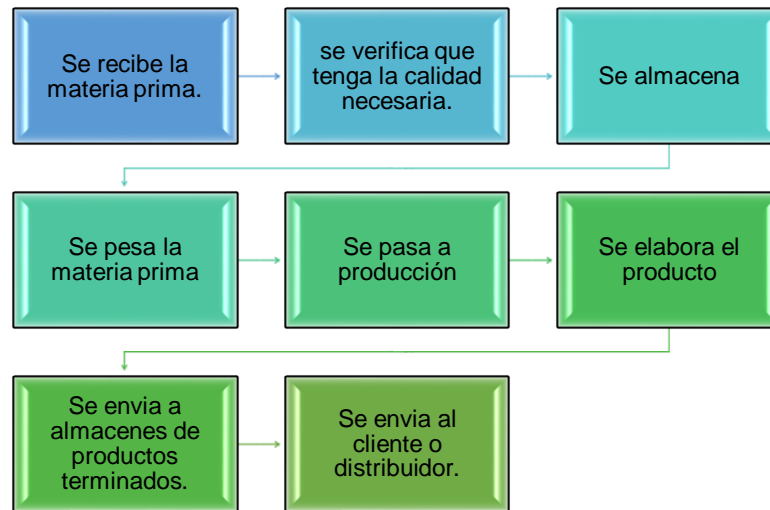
Se recibe la materia prima.

se verifica que tenga la calidad necesaria.

Se almacena

Se pesa la materia prima

Se pasa a producción

Se elabora el producto

Se envia a almacenes de productos terminados.

Se envia al cliente o distribuidor.